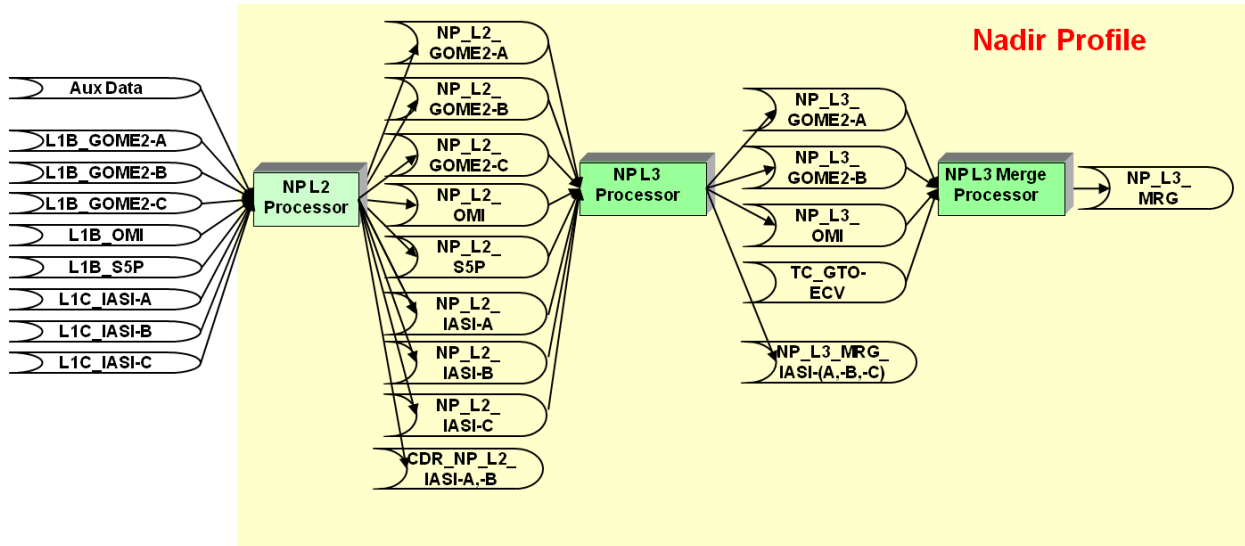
Nadir Profile

Aux Data
L1B_GOME2-A
L1B_GOME2-B
L1B_GOME2-C
L1B_OMI
L1B_S5P
L1C_IASI-A
L1C_IASI-B
L1C_IASI-C

NP L2 Processor

NP_L2_ GOME2-A
NP_L2_ GOME2-B
NP_L2_ GOME2-C
NP_L2_ OMI
NP_L2_ S5P
NP_L2_ IASI-A
NP_L2_ IASI-B
NP_L2_ IASI-C
CDR_NP_L2_ IASI-A,-B

NP L3 Processor

NP_L3_ GOME2-A
NP_L3_ GOME2-B
NP_L3_ OMI
TC_GTO- ECV
NP_L3_MRG_ IASI-(A,-B,-C)

NP L3 Merge Processor

NP_L3_ MRG